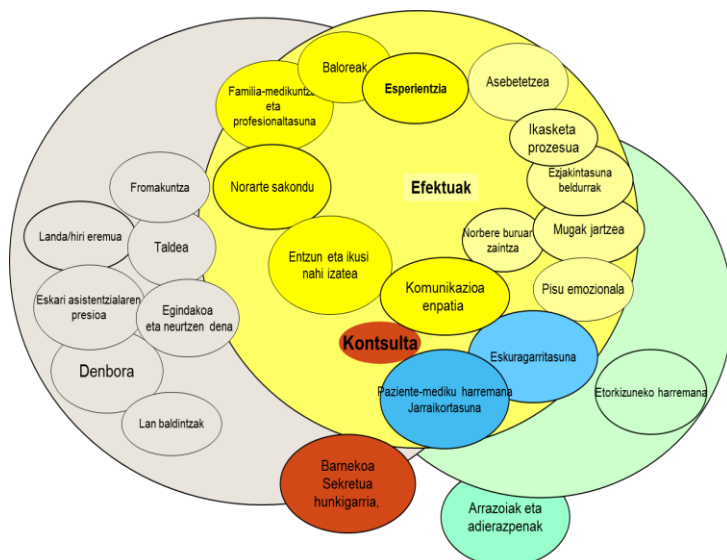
Baloreak

Esperientzia

Asebetetzea

Familia-medikuntza eta profesionaltasuna

Ikasketa prozesua

Fromakuntza

Norarte sakondu

Efektuak

Ezjakintasuna beldurrak

Landa/hiri eremua

Taldea

Norbere buruari zaintza

Mugak jartzea

Entzun eta ikusi nahi izatea

Komunikazioa enpatia

Eskari asistentzialaren presioa

Egindakoa eta neurtzen dena

Pisu emozionala

Kontsulta

Eskuragarritasuna

Denbora

Paziente-mediku harremana Jarraikortasuna

Etorkizuneko harremana

Lan baldintzak

Barnekoa Sekretua hunkigarria,

Arrazoiak eta adierazpenak